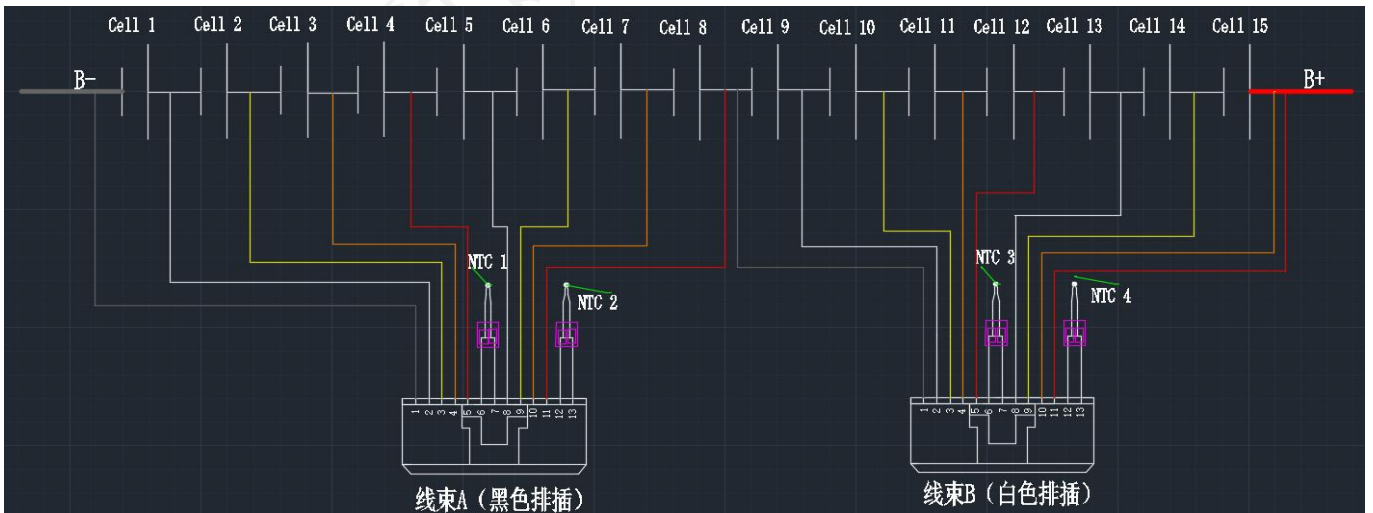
Cell 1 Cell 2 Cell 3 Cell 4 Cell 5 Cell 6 Cell 7 Cell 8 Cell 9 Cell 10 Cell 11 Cell 12 Cell 13 Cell 14 Cell 15

B-

B+

NTC 1

NTC 2

NTC 3

NTC 4

1 2 3 4 5 6 7 8 9 10 11 12 13

1 2 3 4 5 6 7 8 9 10 11 12 13

线束A（黑色排插）

线束B（白色排插）